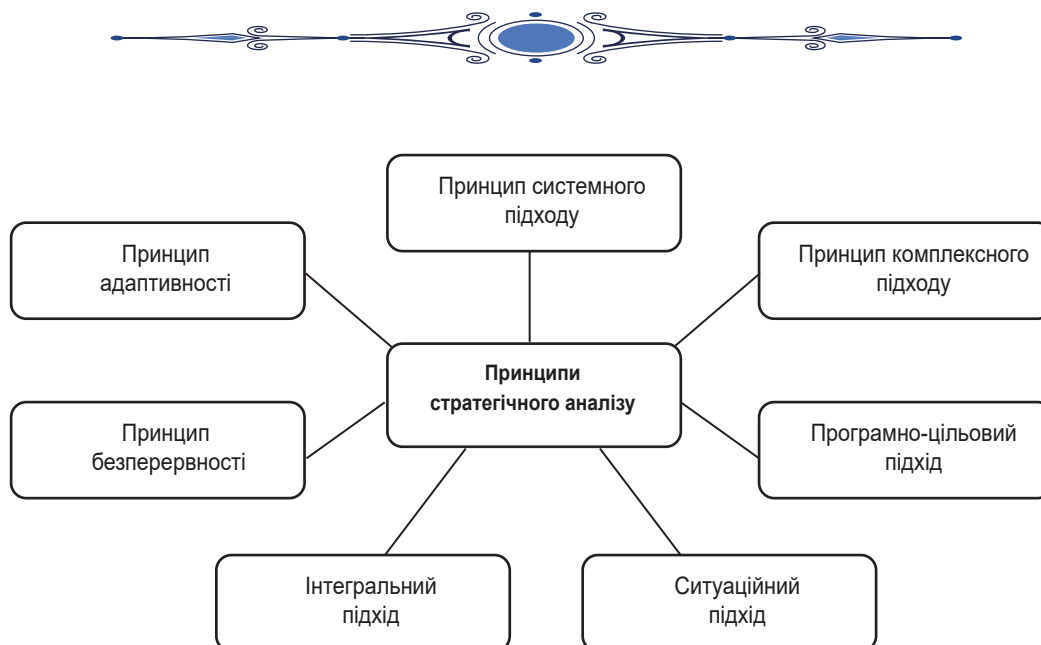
Принцип системного підходу

Принцип адаптивності

Принцип комплексного підходу

Принципи стратегічного аналізу

Принцип безперервності

Програмно-цільовий підхід

Інтегральний підхід

Ситуаційний підхід